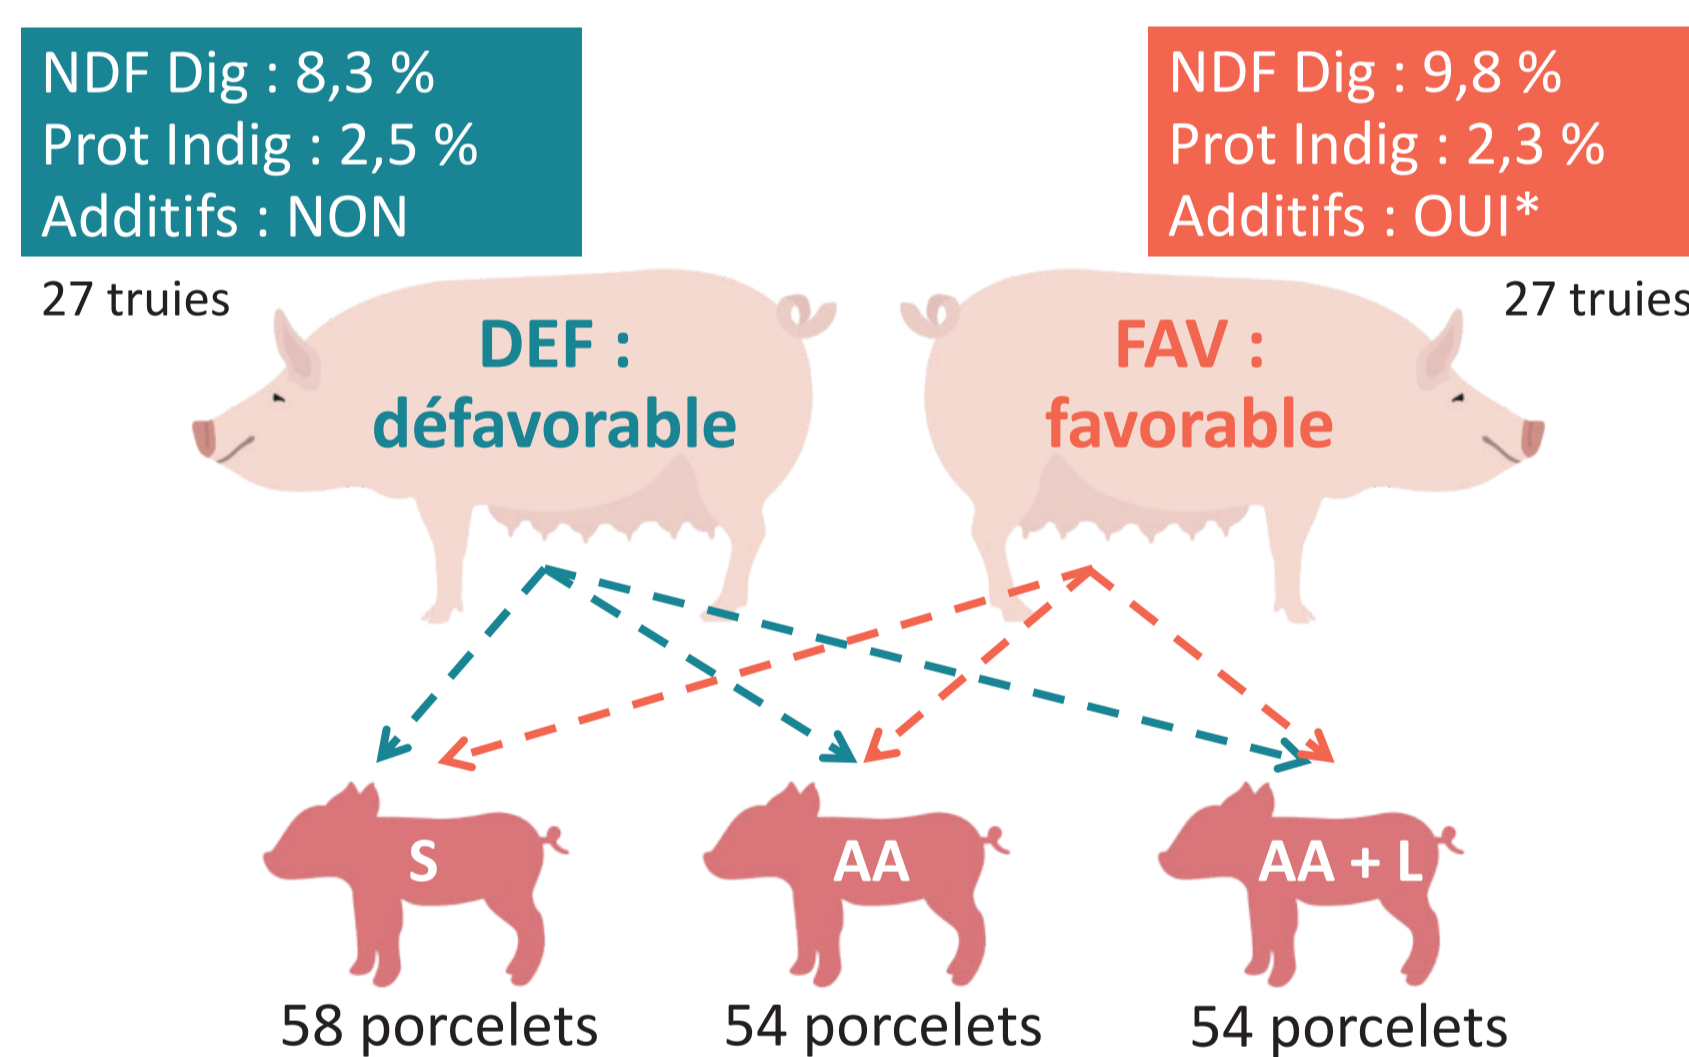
NDF Dig : 8,3 %
Prot Indig : 2,5 %
Additifs : NON

NDF Dig : 9,8 %
Prot Indig : 2,3 %
Additifs : OUI*

27 truies

27 truies

DEF : défavorable

FAV : favorable

S

AA

AA + L

58 porcelets

54 porcelets

54 porcelets